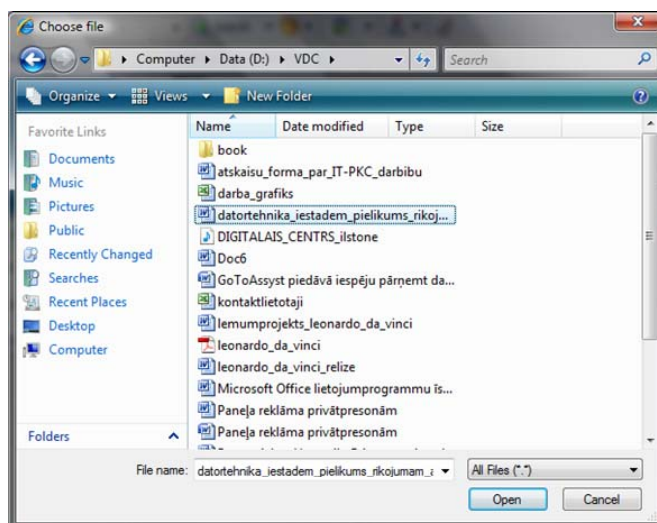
Choose file

Computer ▸ Data (D:) ▸ VDC ▸

Search

Organize ▾ Views ▾ New Folder

Favorite Links

Documents
Music
Pictures
Public
Recently Changed
Searches
Recent Places
Desktop
Computer

Folders

| Name | Date modified | Type | Size |
|---|---|---|---|
| book | | | |
| atskaisu_forma_par_IT-PKC_darbibu | | | |
| darba_grafiks | | | |
| datortehnika_iestadem_pielikums_rikoj... | | | |
| DIGITALAIS_CENTRS_ilstone | | | |
| Doc6 | | | |
| GoToAssyst piedāvā iespēju pārņemt da... | | | |
| kontaktlietotaji | | | |
| lemumprojekts_leonardo_da_vinci | | | |
| leonardo_da_vinci | | | |
| leonardo_da_vinci_relize | | | |
| Microsoft Office lietojumprogrammu īs... | | | |
| Paneļa reklāma privātpresonām | | | |
| Paneļa reklāma privātpresonām | | | |

File name: datortehnika_iestadem_pielikums_rikojumam_a

All Files (*.*)

Open

Cancel